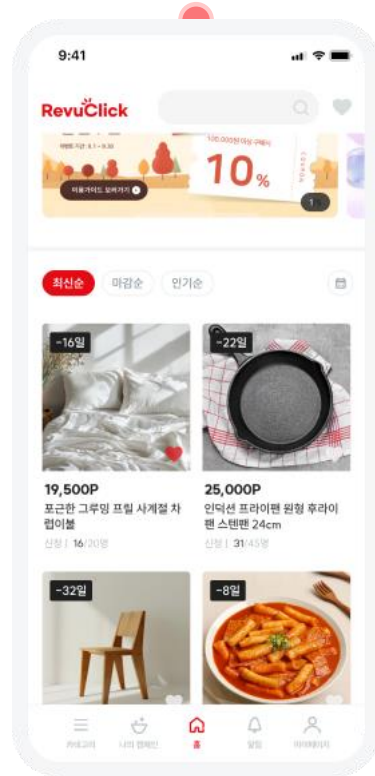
9:41

RevuClick

이벤트 기간 : 8.1 ~ 8.31

100,000원 이상 구매시

10%

COUPON

이용가이드 보러가기

1

최신순 마감순 인기순

-16일

19,500P

포근한 그루밍 프릴 사계절 차렵이불

신청 | 16/20명

-22일

25,000P

인덕션 프라이팬 원형 후라이팬 스텐팬 24cm

신청 | 31/45명

-32일

-8일

카테고리 나의 캠페인 홈 알림 마이페이지